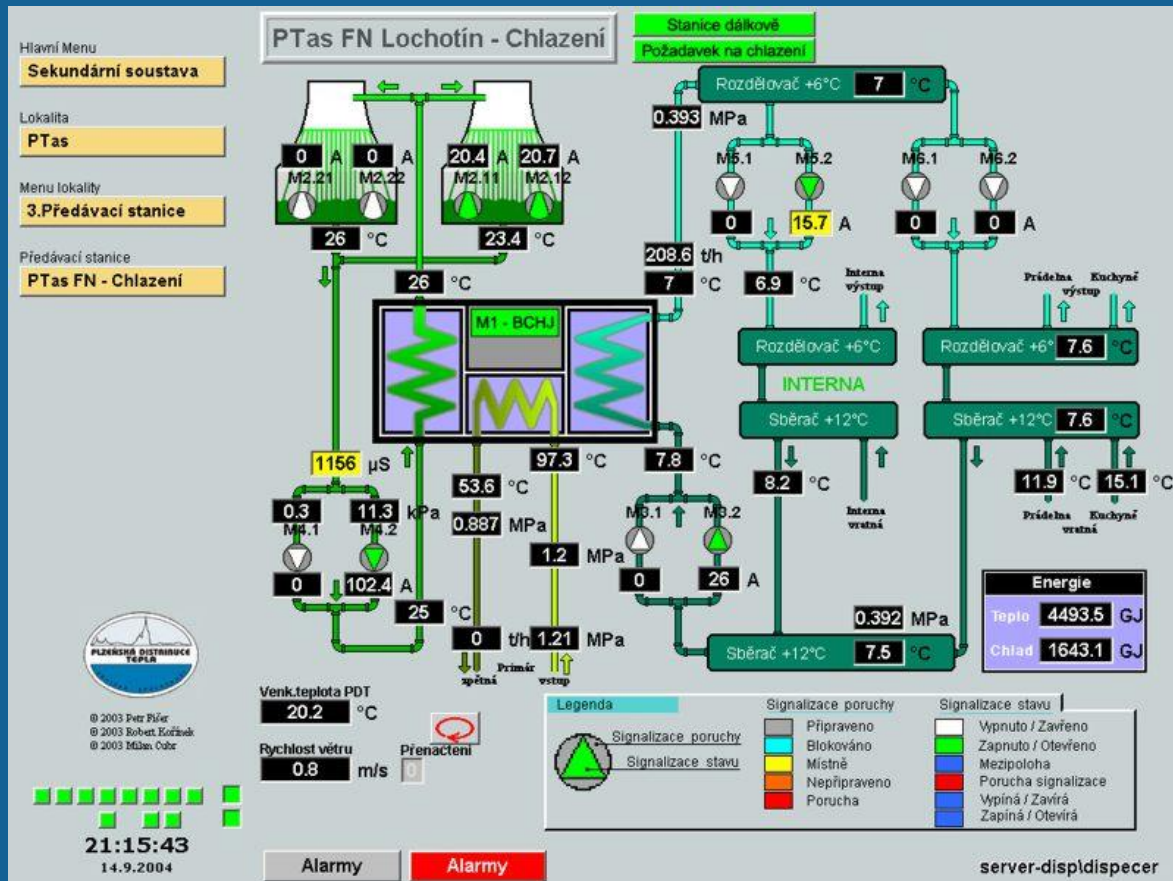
Hlavní Menu
Sekundární soustava
Lokalita
PTas
Menu lokality
3.Předávací stanice
Předávací stanice
PTas FN - Chlazení

PTas FN Lochotín - Chlazení

Stanice dálkově
Požadavek na chlazení

0 A 0 A 20.4 A 20.7 A
M2.21 M2.22 M2.11 M2.12
26 °C 23.4 °C
26 °C
M1 - BCHJ
1156 μS
53.6 °C
0.887 MPa
97.3 °C
1.2 MPa
0.3 11.3 kPa
M4.1 M4.2
0 102.4 A
25 °C
0 t/h 1.21 MPa
zpětná Primár vstup

Rozdělovač +6°C 7 °C
0.393 MPa
M5.1 M5.2 M6.1 M6.2
0 15.7 A 0 0 A
208.6 t/h
7 °C
6.9 °C
Interna výstup
Prádelna výstup Kuchyně
Rozdělovač +6°C
Rozdělovač +6° 7.6 °C
INTERNA
Sběrač +12°C
Sběrač +12°C 7.6 °C
7.8 °C
8.2 °C
Interna vratná
11.9 °C 15.1 °C
Prádelna vratná Kuchyně
M3.1 M3.2
0 26 A
0.392 MPa
Sběrač +12°C 7.5 °C

Energie
Teplo 4493.5 GJ
Chlad 1643.1 GJ

PLZEŇSKÁ DISTRIBUCE TEPLA
© 2003 Petr Fišer
© 2003 Robert Kořínek
© 2003 Milan Cubr

Venk.teplota PDT
20.2 °C
Rychlost větru
0.8 m/s
Přenačtení
0

Legenda
Signalizace poruchy
Signalizace stavu
Signalizace poruchy
Připraveno
Blokováno
Místně
Nepřipraveno
Porucha
Signalizace stavu
Vypnuto / Zavřeno
Zapnuto / Otevřeno
Mezipoloha
Porucha signalizace
Vypíná / Zavírá
Zapíná / Otevírá

21:15:43
14.9.2004
Alarmy
Alarmy
server-disp\dispecer